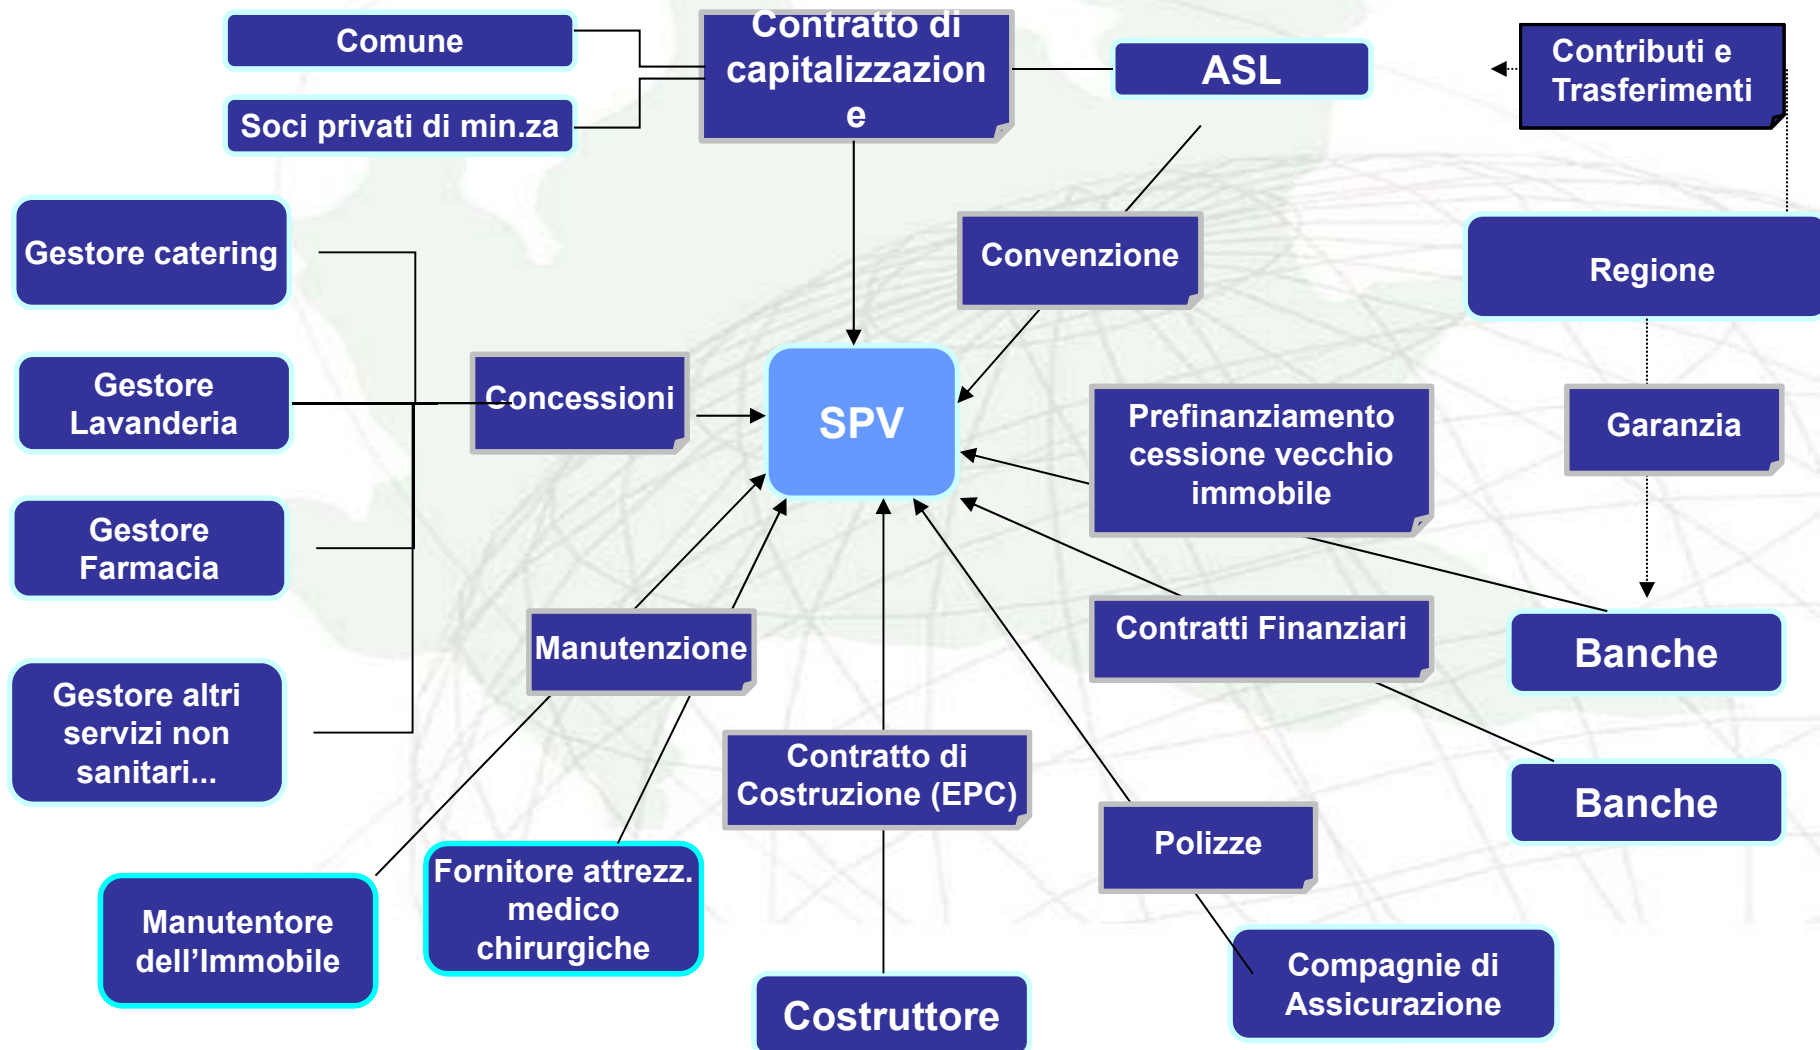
Comune

Soci privati di min.za

Contratto di capitalizzazion e

ASL

Contributi e Trasferimenti

Gestore catering

Convenzione

Regione

Gestore Lavanderia

Concessioni

SPV

Prefinanziamento cessione vecchio immobile

Garanzia

Gestore Farmacia

Manutenzione

Contratti Finanziari

Banche

Gestore altri servizi non sanitari...

Contratto di Costruzione (EPC)

Banche

Polizze

Manutentore dell’Immobile

Fornitore attrezz. medico chirurgiche

Costruttore

Compagnie di Assicurazione